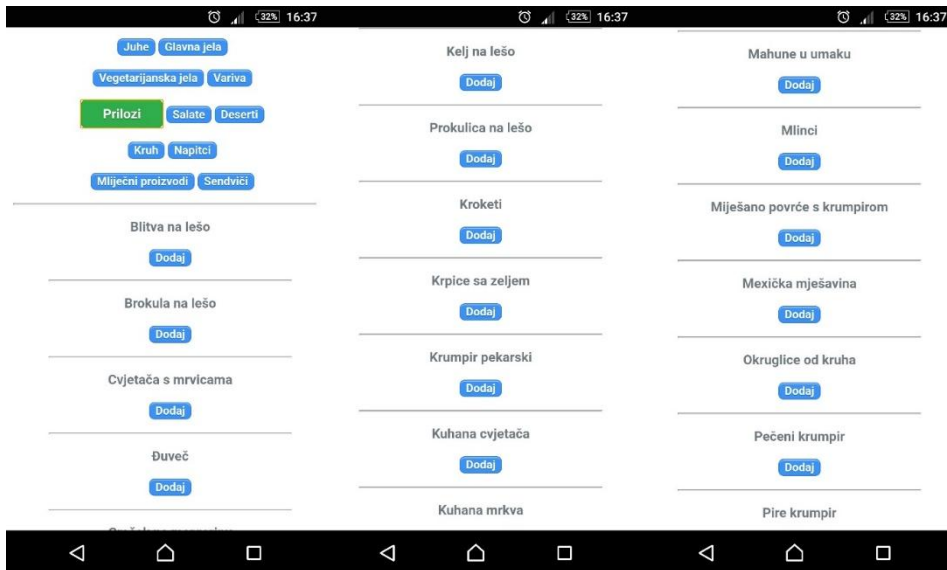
32% 16:37

Juhe Glavna jela

Vegetarijanska jela Variva

Prilozi Salate Deserti

Kruh Napitci

Mliječni proizvodi Sendviči

Blitva na lešo

Dodaj

Brokula na lešo

Dodaj

Cvjetača s mrvicama

Dodaj

Đuveč

Dodaj

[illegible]

32% 16:37

Kelj na lešo

Dodaj

Prokulica na lešo

Dodaj

Kroketi

Dodaj

Krpice sa zeljem

Dodaj

Krumpir pekarski

Dodaj

Kuhana cvjetača

Dodaj

Kuhana mrkva

32% 16:37

Mahune u umaku

Dodaj

Mlinci

Dodaj

Miješano povrće s krumpirom

Dodaj

Mexička mješavina

Dodaj

Okruglice od kruha

Dodaj

Pečeni krumpir

Dodaj

Pire krumpir